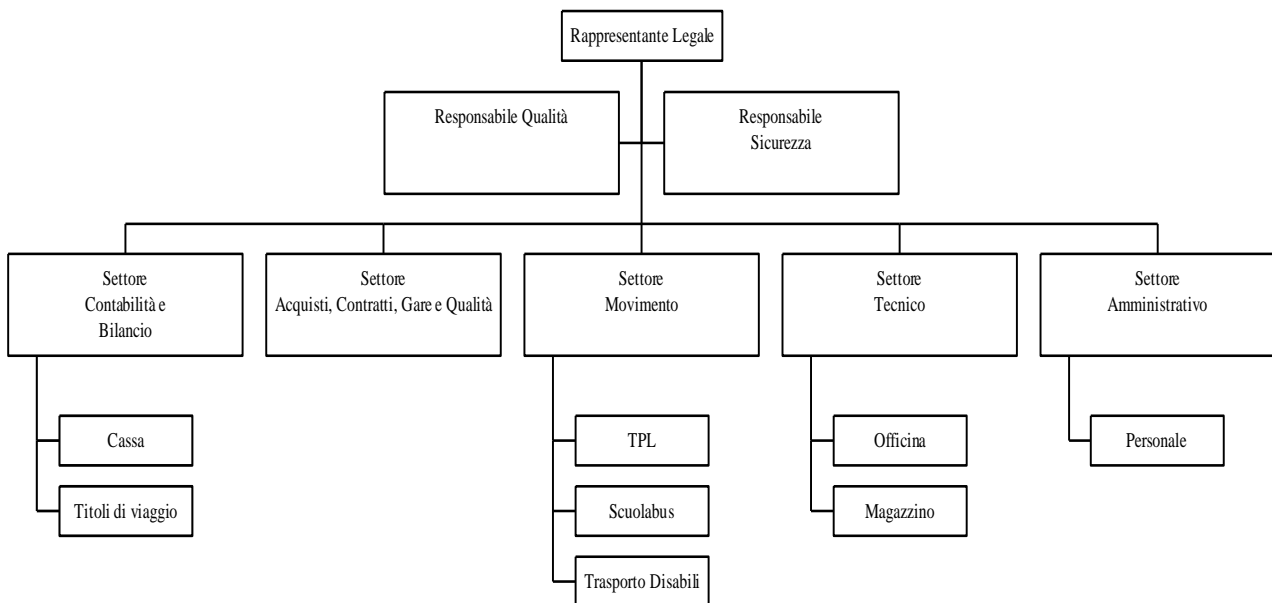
Rappresentante Legale

Responsabile Qualità

Responsabile Sicurezza

Settore Contabilità e Bilancio

Cassa

Titoli di viaggio

Settore Acquisti, Contratti, Gare e Qualità

Settore Movimento

TPL

Scuolabus

Trasporto Disabili

Settore Tecnico

Officina

Magazzino

Settore Amministrativo

Personale